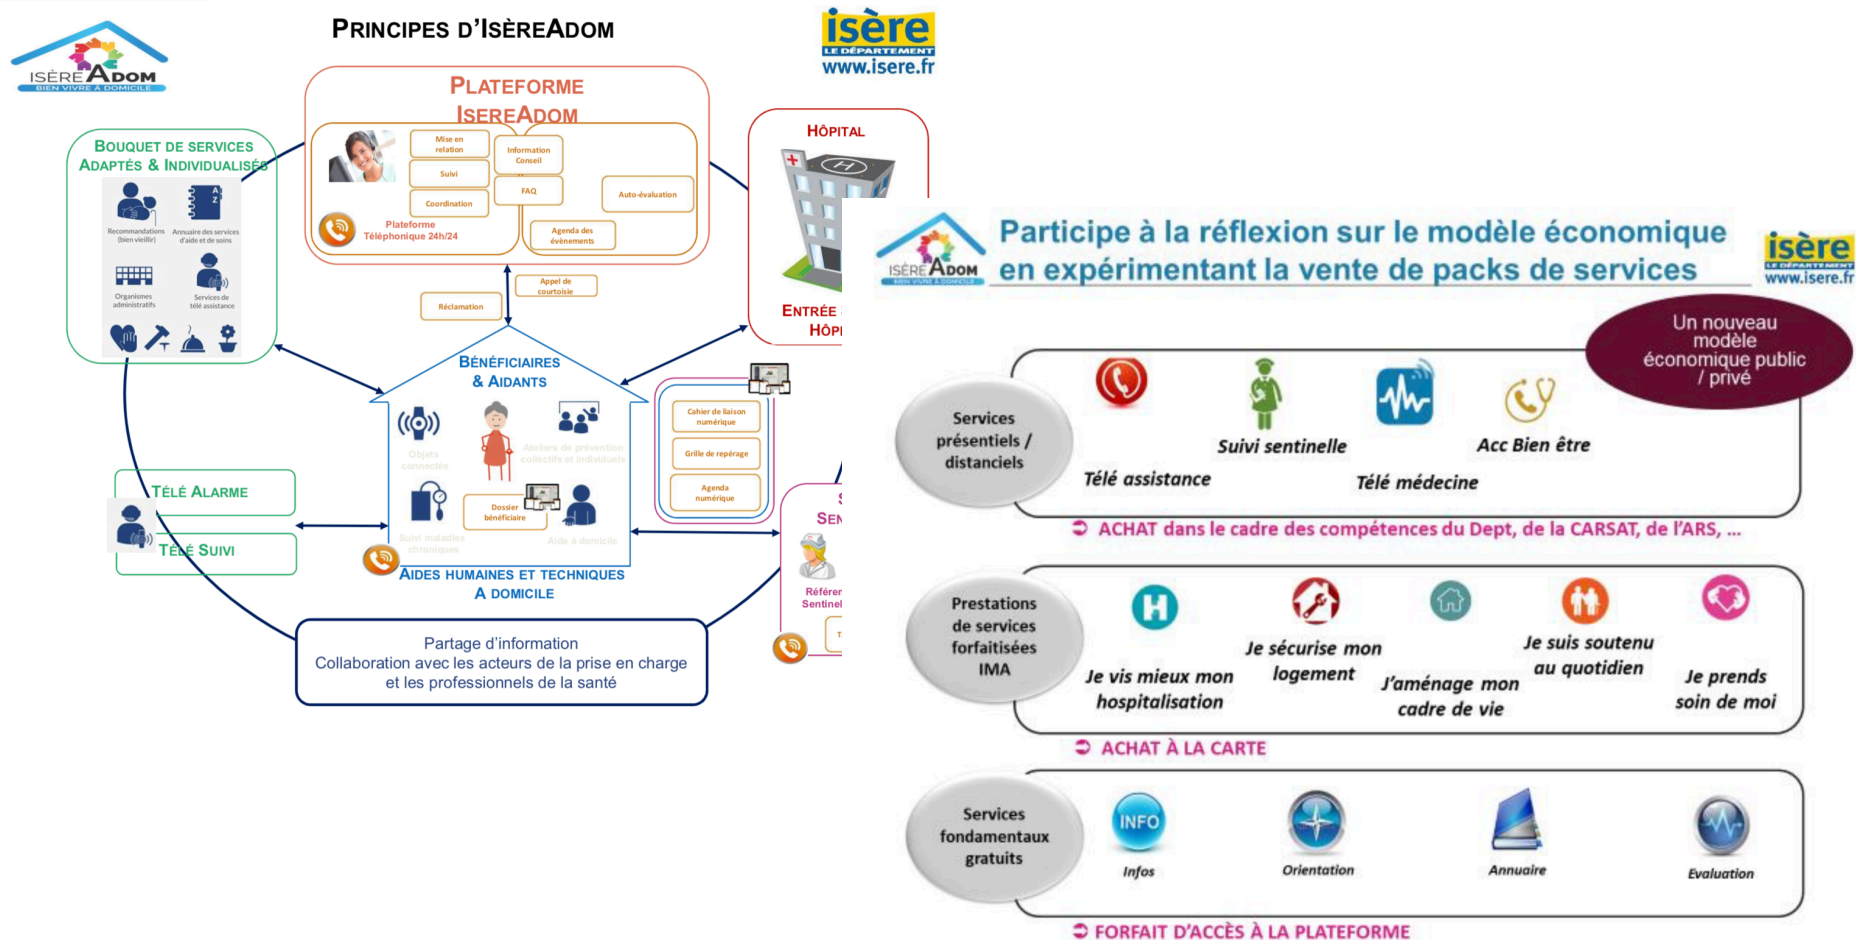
ISÈREADOM
BIEN VIVRE À DOMICILE

PRINCIPES D'ISÈREADOM

isère
LE DÉPARTEMENT
www.isere.fr

PLATEFORME ISEREADOM

Mise en relation
Suivi
Coordination
Information Conseil
FAQ
Auto-évaluation
Agenda des évènements
Plateforme Téléphonique 24h/24

HÔPITAL

ENTRÉE
HÔP

BOUQUET DE SERVICES ADAPTÉS & INDIVIDUALISÉS

Recommandations (bien vieillir)
Annuaire des services d'aide et de soins
Organismes administratifs
Services de télé assistance

Appel de courtoisie
Réclamation

BÉNÉFICIAIRES & AIDANTS

Objets connectés
Ateliers de prévention collective et individuels
Suivi maladies chroniques
Dossier bénéficiaire
Aide à domicile

Cahier de liaison numérique
Grille de repérage
Agenda numérique

TÉLÉ ALARME
TÉLÉ SUIVI

AIDES HUMAINES ET TECHNIQUES A DOMICILE

SEN
Référe
Sentinel

Partage d'information
Collaboration avec les acteurs de la prise en charge et les professionnels de la santé

ISÈREADOM
Participe à la réflexion sur le modèle économique en expérimentant la vente de packs de services
isère
www.isere.fr

Un nouveau modèle économique public / privé

Services présentiels / distanciels
Télé assistance
Suivi sentinelle
Télé médecine
Acc Bien être
ACHAT dans le cadre des compétences du Dept, de la CARSAT, de l'ARS, ...

Prestations de services forfaitisées IMA
Je vis mieux mon hospitalisation
Je sécurise mon logement
J'aménage mon cadre de vie
Je suis soutenu au quotidien
Je prends soin de moi
ACHAT À LA CARTE

Services fondamentaux gratuits
INFO
Infos
Orientation
Annuaire
Evaluation
FORFAIT D'ACCÈS À LA PLATEFORME